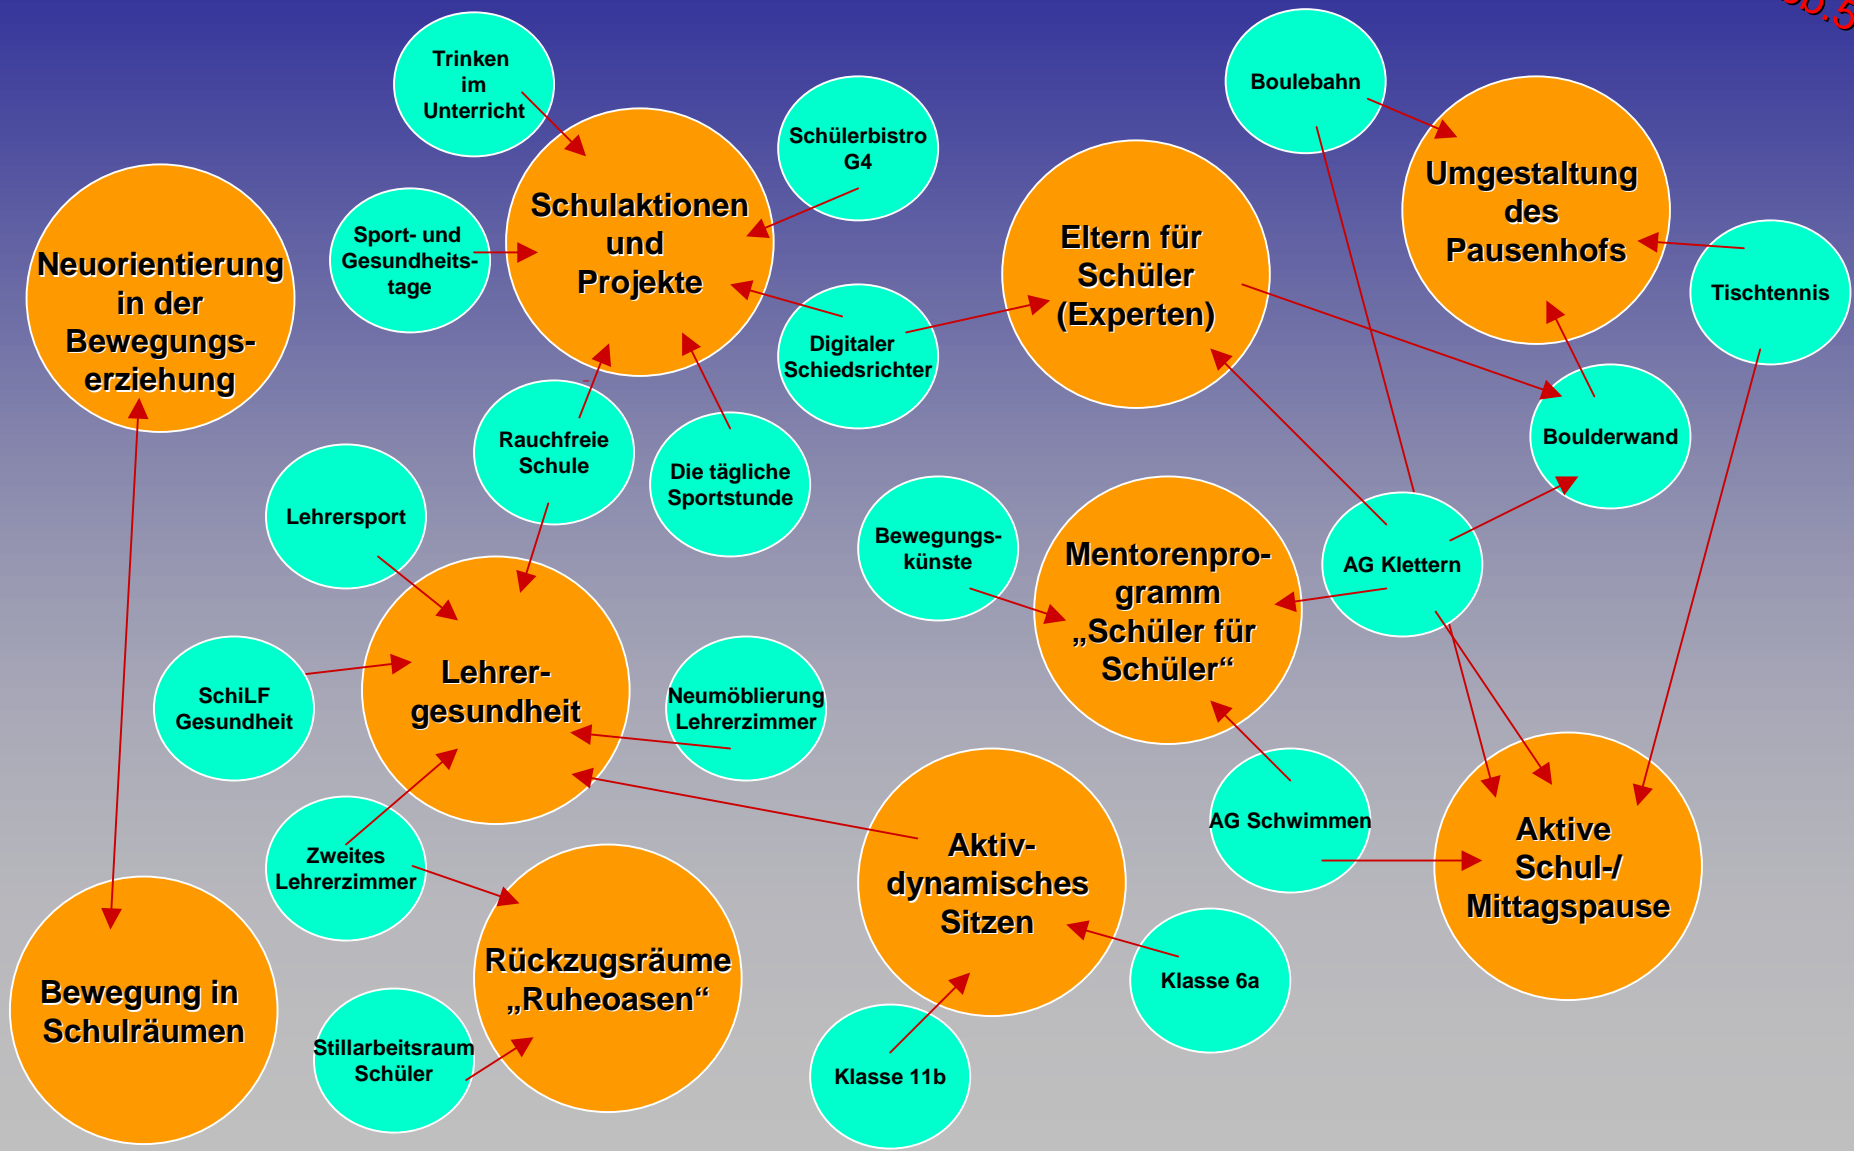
Trinken im Unterricht

Schülerbistro G4

Boulebahn

Umgestaltung des Pausenhofs

Schulaktionen und Projekte

Sport- und Gesundheitstage

Neuorientierung in der Bewegungserziehung

Eltern für Schüler (Experten)

Tischtennis

Digitaler Schiedsrichter

Boulderwand

Rauchfreie Schule

Die tägliche Sportstunde

Lehrersport

Bewegungskünste

Mentorenprogramm „Schüler für Schüler“

AG Klettern

SchiLF Gesundheit

Lehrergesundheit

Neumöblierung Lehrerzimmer

AG Schwimmen

Aktive Schul-/ Mittagspause

Zweites Lehrerzimmer

Aktiv-dynamisches Sitzen

Rückzugsräume „Ruheoasen“

Bewegung in Schulräumen

Klasse 6a

Stillarbeitsraum Schüler

Klasse 11b